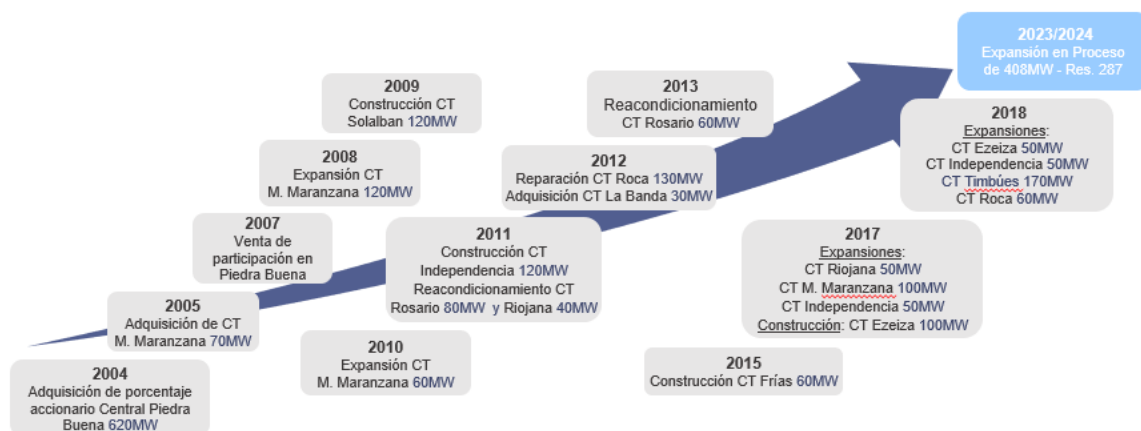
2023/2024
Expansión en Proceso de 408MW - Res. 287

2009
Construcción CT Solalban 120MW

2013
Reacondicionamiento CT Rosario 60MW

2018
Expansiones:
CT Ezeiza 50MW
CT Independencia 50MW
CT Timbúes 170MW
CT Roca 60MW

2008
Expansión CT M. Maranzana 120MW

2012
Reparación CT Roca 130MW
Adquisición CT La Banda 30MW

2007
Venta de participación en Piedra Buena

2011
Construcción CT Independencia 120MW
Reacondicionamiento CT Rosario 80MW y Riojana 40MW

2017
Expansiones:
CT Riojana 50MW
CT M. Maranzana 100MW
CT Independencia 50MW
Construcción: CT Ezeiza 100MW

2005
Adquisición de CT M. Maranzana 70MW

2010
Expansión CT M. Maranzana 60MW

2015
Construcción CT Frías 60MW

2004
Adquisición de porcentaje accionario Central Piedra Buena 620MW